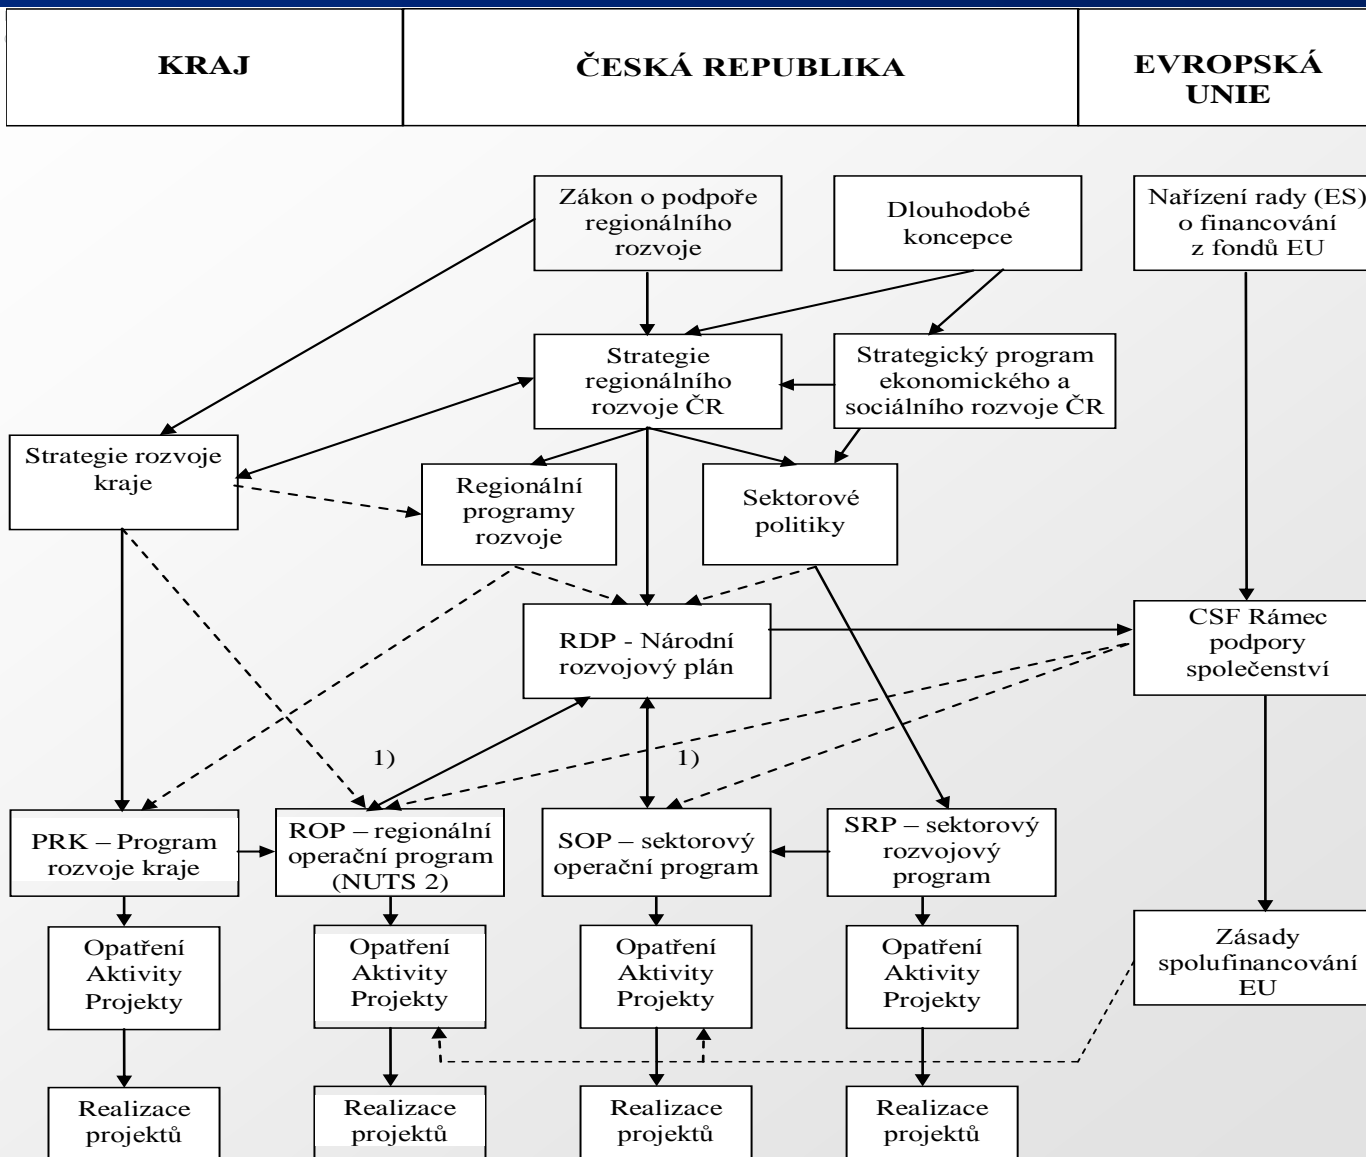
| KRAJ | ČESKÁ REPUBLIKA | EVROPSKÁ UNIE |
|---|---|---|

Zákon o podpoře regionálního rozvoje

Dlouhodobé koncepce

Nařízení rady (ES) o financování z fondů EU

Strategie regionálního rozvoje ČR

Strategický program ekonomického a sociálního rozvoje ČR

Strategie rozvoje kraje

Regionální programy rozvoje

Sektorové politiky

RDP - Národní rozvojový plán

CSF Rámec podpory společenství

1)

1)

PRK – Program rozvoje kraje

ROP – regionální operační program (NUTS 2)

SOP – sektorový operační program

SRP – sektorový rozvojový program

Zásady spolufinancování EU

Opatření Aktivity Projekty

Opatření Aktivity Projekty

Opatření Aktivity Projekty

Opatření Aktivity Projekty

Realizace projektů

Realizace projektů

Realizace projektů

Realizace projektů